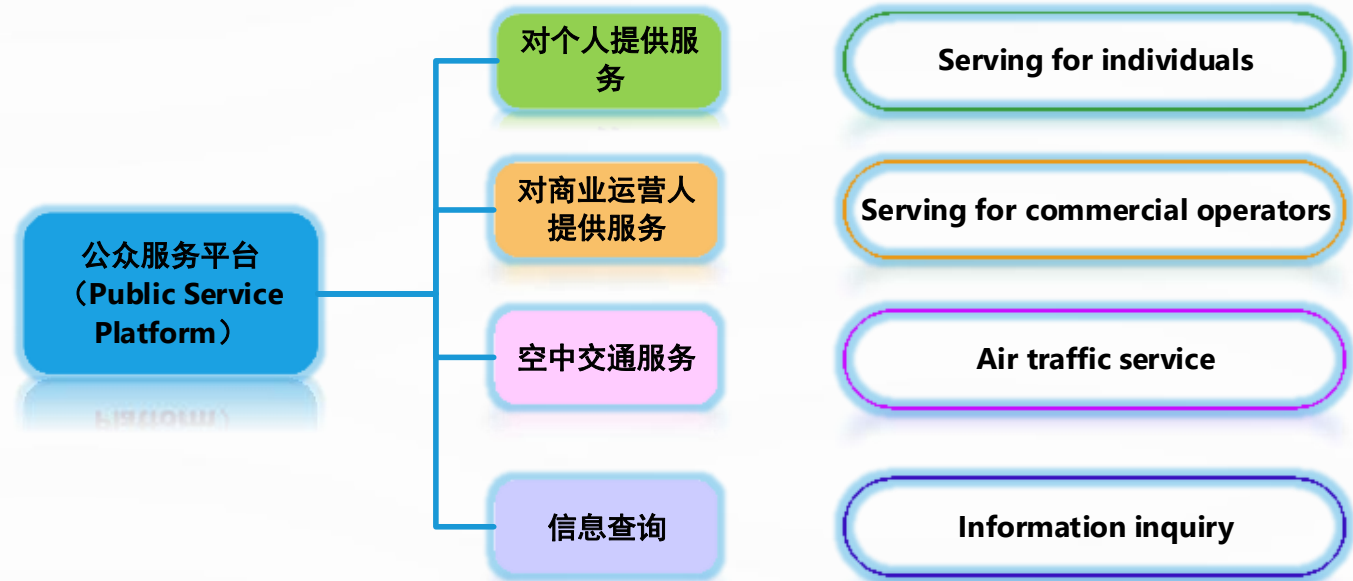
公众服务平台（Public Service Platform）

对个人提供服务

Serving for individuals

对商业运营人提供服务

Serving for commercial operators

空中交通服务

Air traffic service

信息查询

Information inquiry